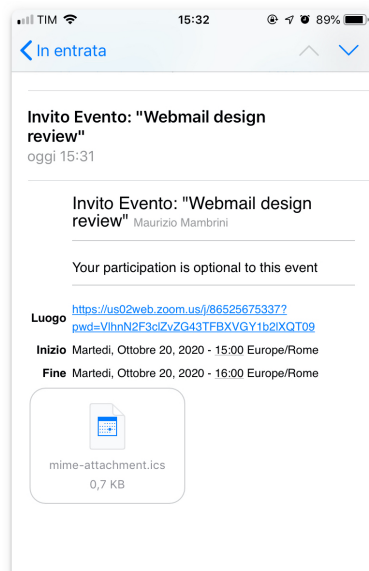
TIM 15:32 89%

In entrata

Invito Evento: "Webmail design review"
oggi 15:31

Invito Evento: "Webmail design review" Maurizio Mambrini

Your participation is optional to this event

Luogo https://us02web.zoom.us/j/86525675337?pwd=VlhnN2F3clZvZG43TFBXVGY1b2lXQT09

Inizio Martedì, Ottobre 20, 2020 - 15:00 Europe/Rome

Fine Martedì, Ottobre 20, 2020 - 16:00 Europe/Rome

mime-attachment.ics
0,7 KB